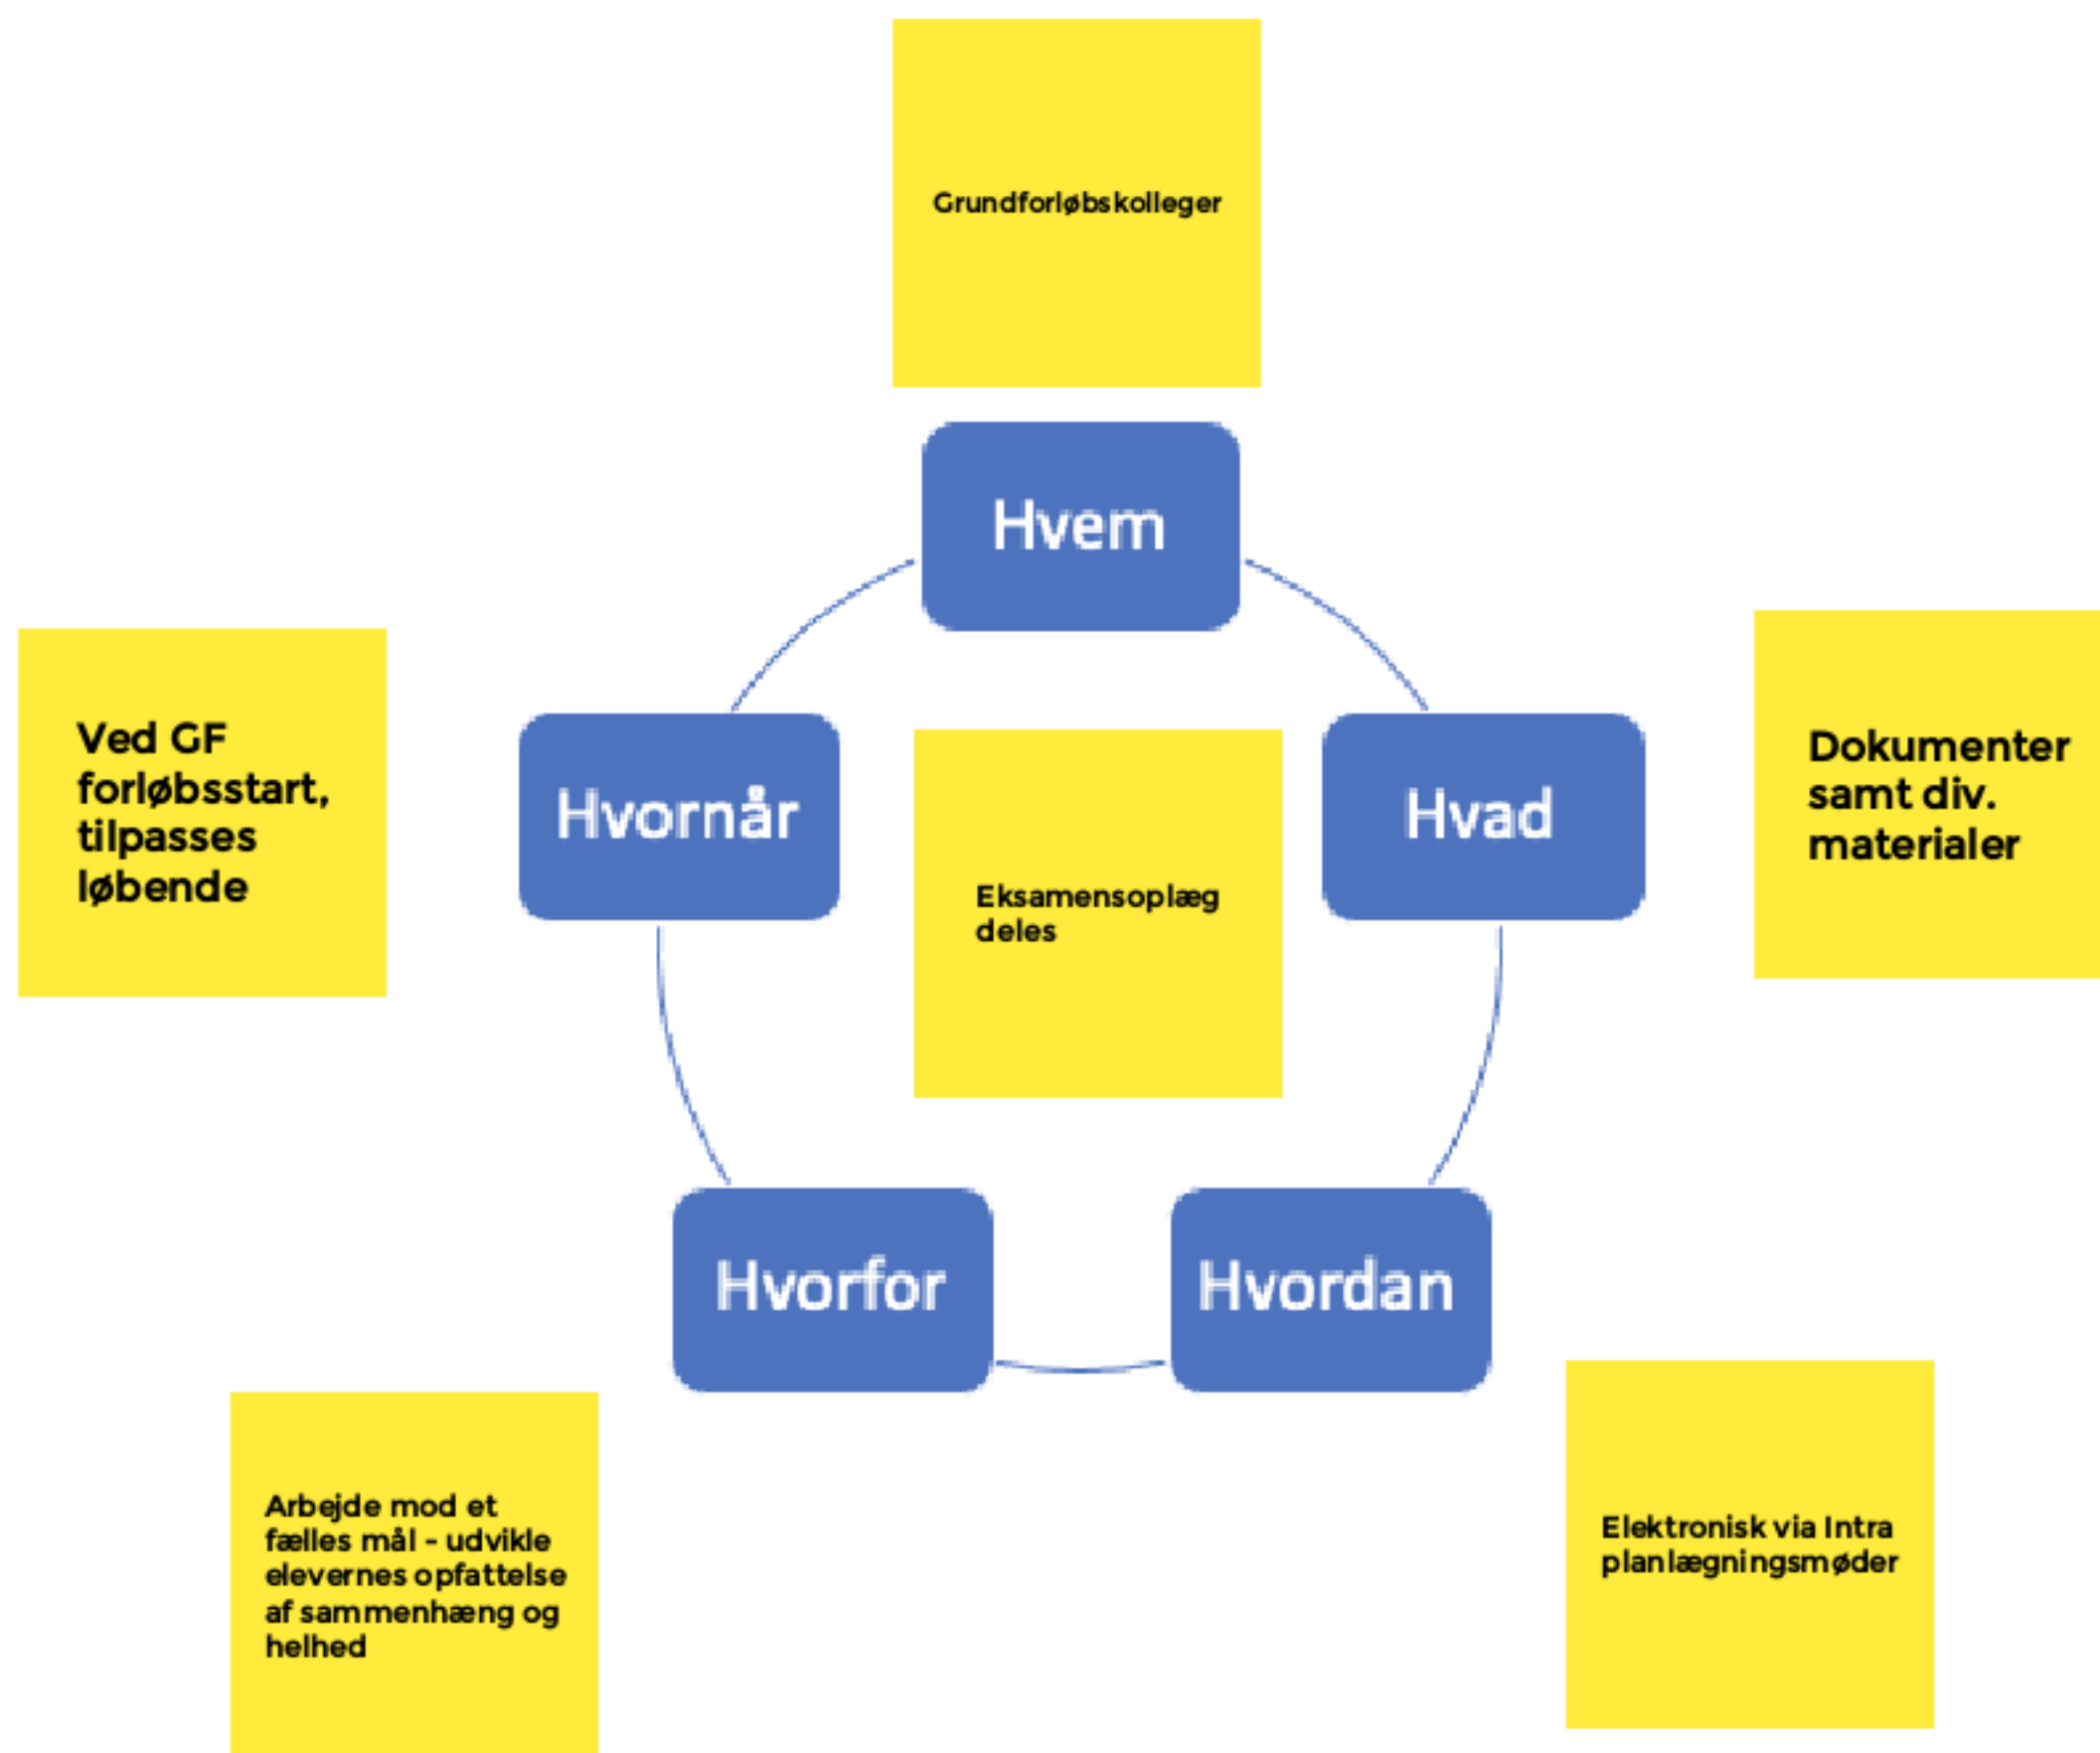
Grundforløbskolleger

Hvem

Ved GF forløbsstart, tilpasses løbende

Hvornår

Eksamensoplæg deles

Hvad

Dokumenter samt div. materialer

Hvorfor

Hvordan

Arbejde mod et fælles mål - udvikle elevernes opfattelse af sammenhæng og helhed

Elektronisk via Intra planlægningsmøder